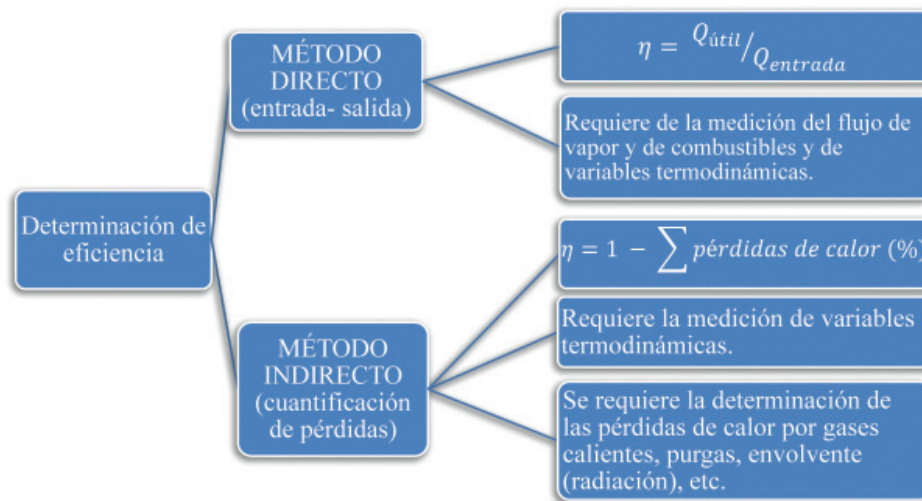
Determinación de eficiencia

MÉTODO DIRECTO (entrada- salida)

$\eta = Q_{útil}/Q_{entrada}$

Requiere de la medición del flujo de vapor y de combustibles y de variables termodinámicas.

MÉTODO INDIRECTO (cuantificación de pérdidas)

$\eta = 1 - \sum pérdidas\ de\ calor\ (\%)$

Requiere la medición de variables termodinámicas.

Se requiere la determinación de las pérdidas de calor por gases calientes, purgas, envolvente (radiación), etc.